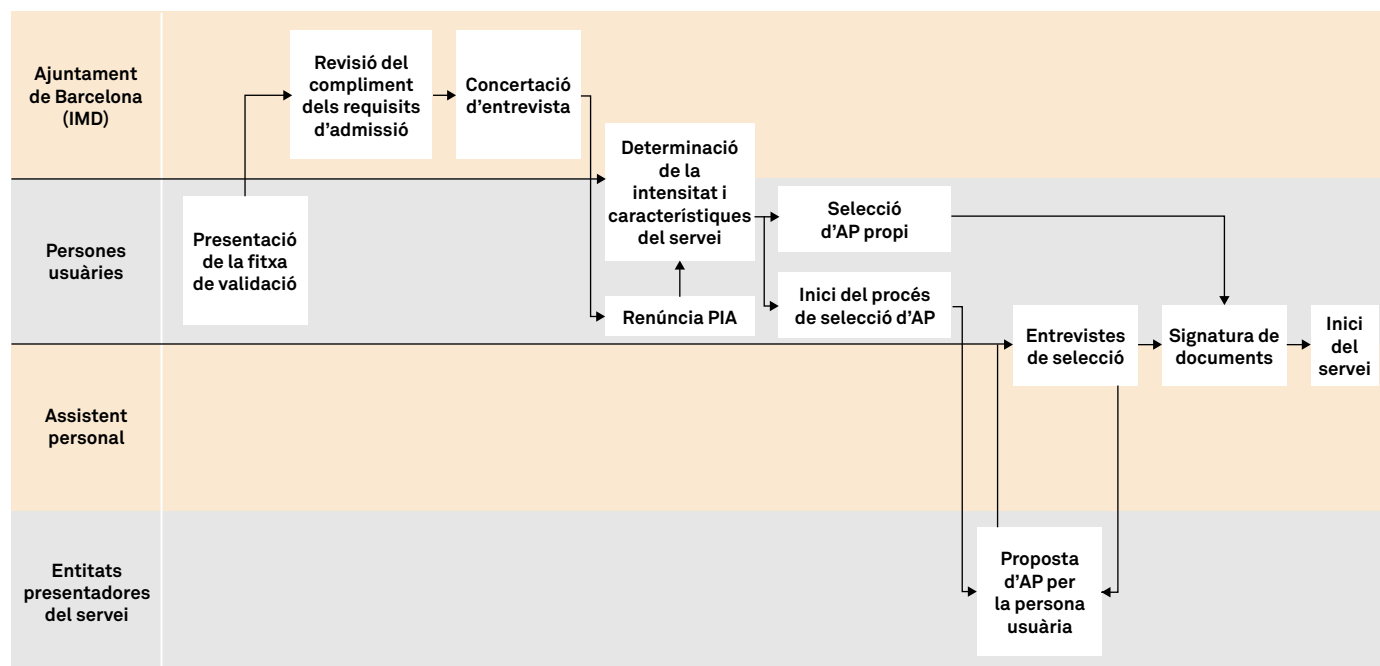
Ajuntament de Barcelona (IMD)

Persones usuàries

Assistent personal

Entitats presentadores del servei

Revisió del compliment dels requisits d'admissió

Concertació d'entrevista

Determinació de la intensitat i característiques del servei

Presentació de la fitxa de validació

Selecció d'AP propi

Renúncia PIA

Inici del procés de selecció d'AP

Entrevistes de selecció

Signatura de documents

Inici del servei

Proposta d'AP per la persona usuària